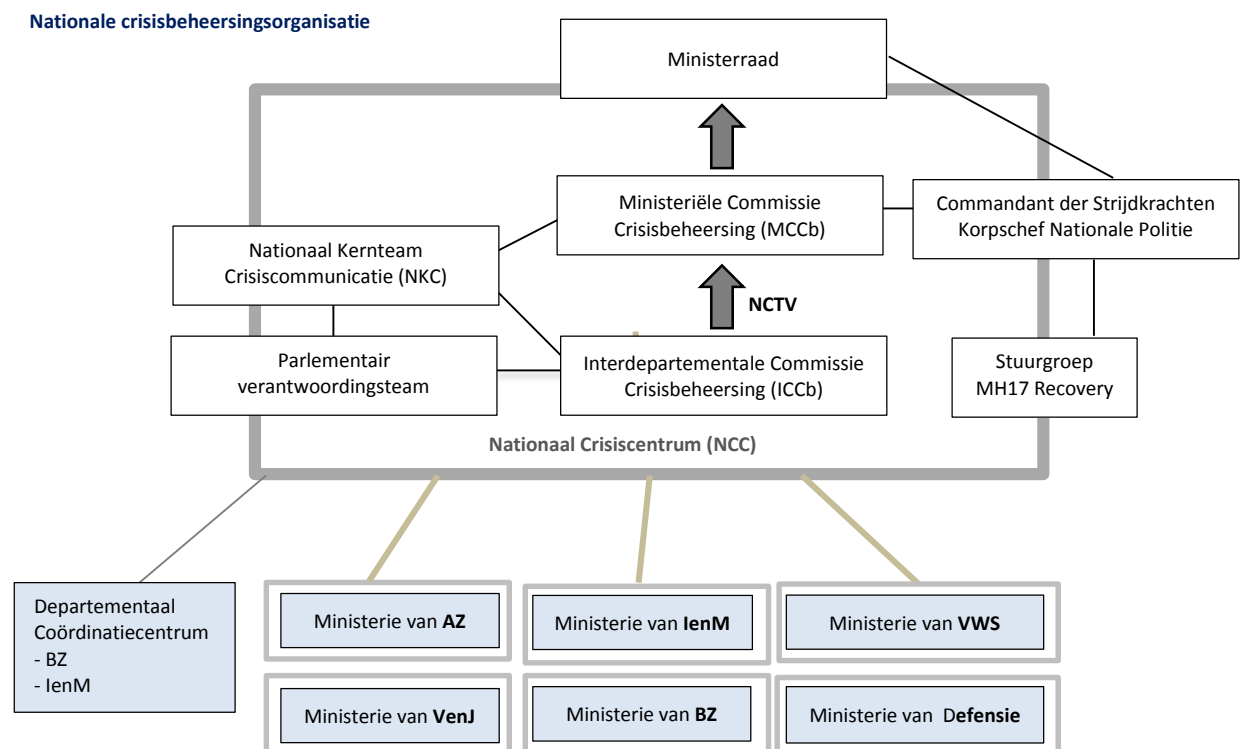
Nationale crisisbeheersingsorganisatie

Ministerraad

Ministeriële Commissie Crisisbeheersing (MCCb)

Commandant der Strijdkrachten Korpschef Nationale Politie

Nationaal Kernteam Crisiscommunicatie (NKC)

NCTV

Parlementair verantwoordingsteam

Interdepartementale Commissie Crisisbeheersing (ICCb)

Stuurgroep MH17 Recovery

Nationaal Crisiscentrum (NCC)

Departementaal Coördinatiecentrum
- BZ
- IenM

Ministerie van **AZ**

Ministerie van **IenM**

Ministerie van **VWS**

Ministerie van **VenJ**

Ministerie van **BZ**

Ministerie van D**efensie**